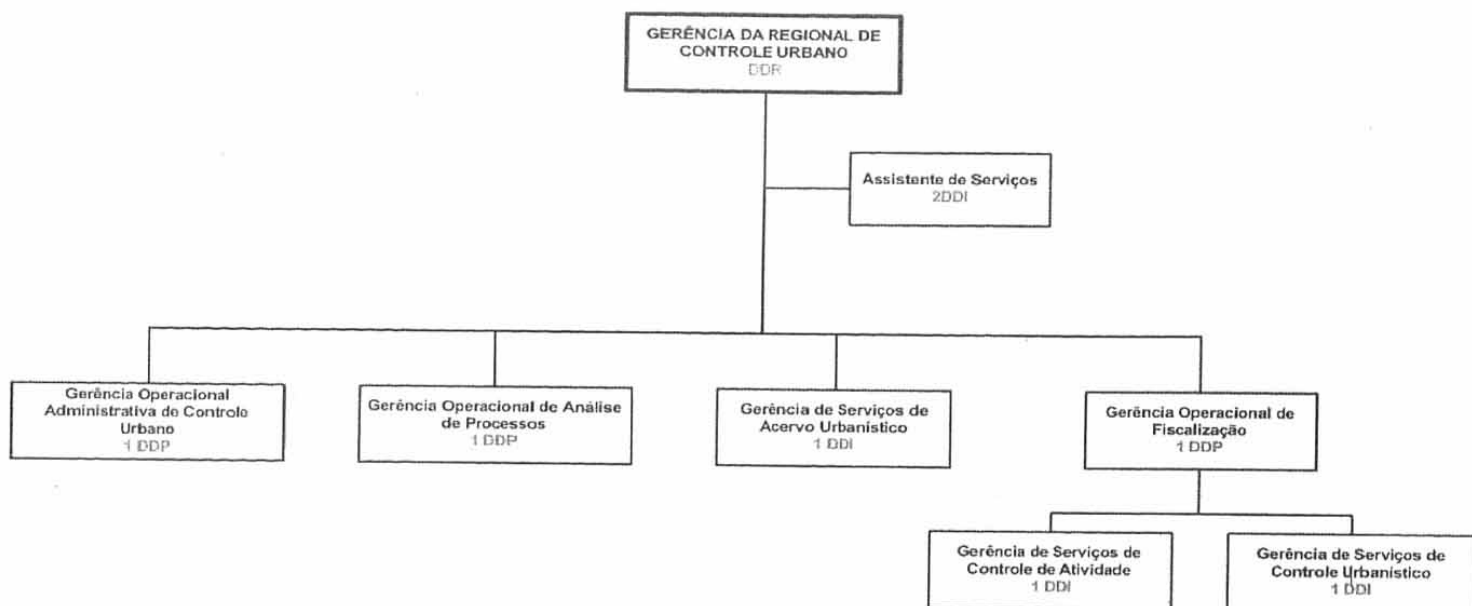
GERÊNCIA DA REGIONAL DE CONTROLE URBANO
DDR

Assistente de Serviços
2DDI

Gerência Operacional Administrativa de Controle Urbano
1 DDP

Gerência Operacional de Análise de Processos
1 DDP

Gerência de Serviços de Acervo Urbanístico
1 DDI

Gerência Operacional de Fiscalização
1 DDP

Gerência de Serviços de Controle de Atividade
1 DDI

Gerência de Serviços de Controle Urbanístico
1 DDI